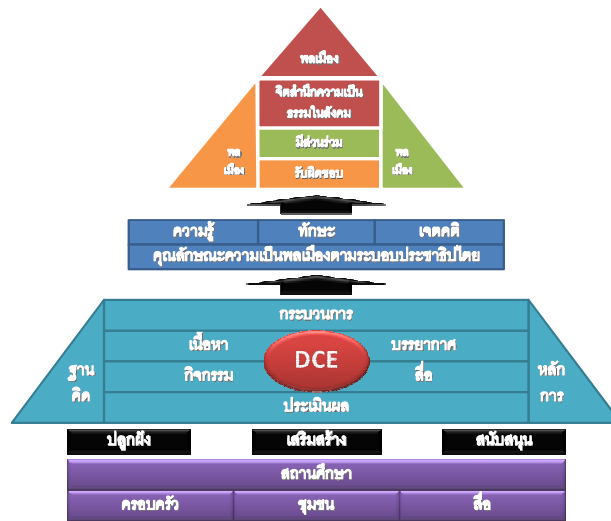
พลเมือง

จิตสำนึกความเป็นธรรมในสังคม

มีส่วนร่วม

รับผิดชอบ

พลเมือง

พลเมือง

ความรู้ | ทักษะ | เจตคติ

คุณลักษณะความเป็นพลเมืองตามระบอบประชาธิปไตย

กระบวนการ

เนื้อหา

บรรยากาศ

DCE

กิจกรรม

สื่อ

ประเมินผล

ฐานคิด

หลักการ

ปลูกฝัง

เสริมสร้าง

สนับสนุน

สถานศึกษา

ครอบครัว

ชุมชน

สื่อ